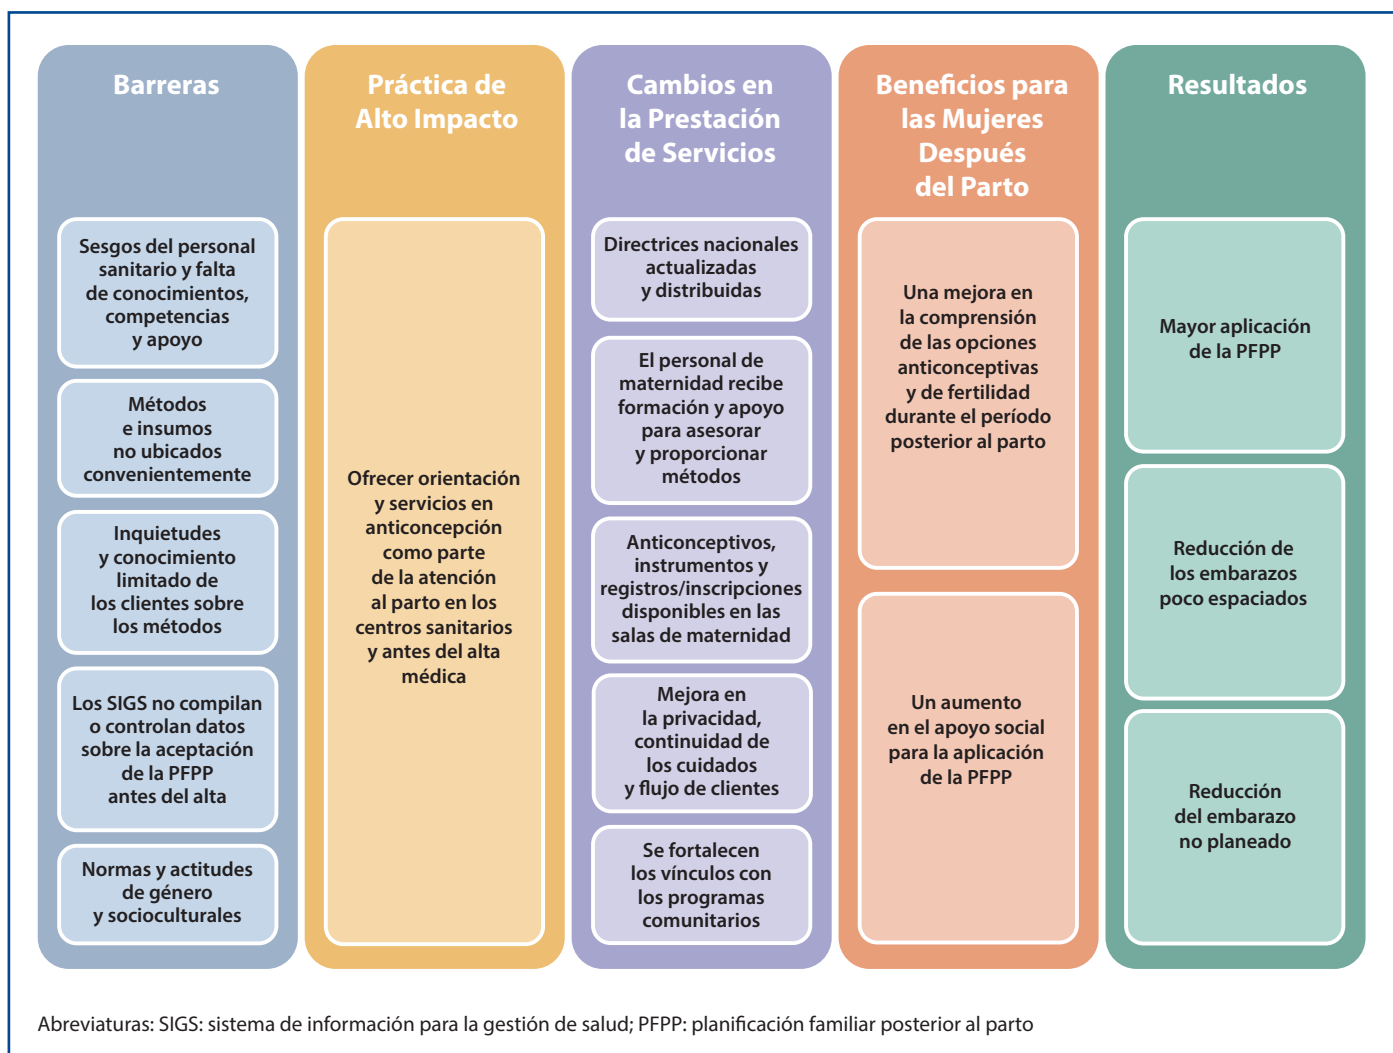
Barreras

Sesgos del personal sanitario y falta de conocimientos, competencias y apoyo

Métodos e insumos no ubicados convenientemente

Inquietudes y conocimiento limitado de los clientes sobre los métodos

Los SIGS no compilan o controlan datos sobre la aceptación de la PFPP antes del alta

Normas y actitudes de género y socioculturales

Práctica de Alto Impacto

Ofrecer orientación y servicios en anticoncepción como parte de la atención al parto en los centros sanitarios y antes del alta médica

Cambios en la Prestación de Servicios

Directrices nacionales actualizadas y distribuidas

El personal de maternidad recibe formación y apoyo para asesorar y proporcionar métodos

Anticonceptivos, instrumentos y registros/inscripciones disponibles en las salas de maternidad

Mejora en la privacidad, continuidad de los cuidados y flujo de clientes

Se fortalecen los vínculos con los programas comunitarios

Beneficios para las Mujeres Después del Parto

Una mejora en la comprensión de las opciones anticonceptivas y de fertilidad durante el período posterior al parto

Un aumento en el apoyo social para la aplicación de la PFPP

Resultados

Mayor aplicación de la PFPP

Reducción de los embarazos poco espaciados

Reducción del embarazo no planeado

Abreviaturas: SIGS: sistema de información para la gestión de salud; PFPP: planificación familiar posterior al parto